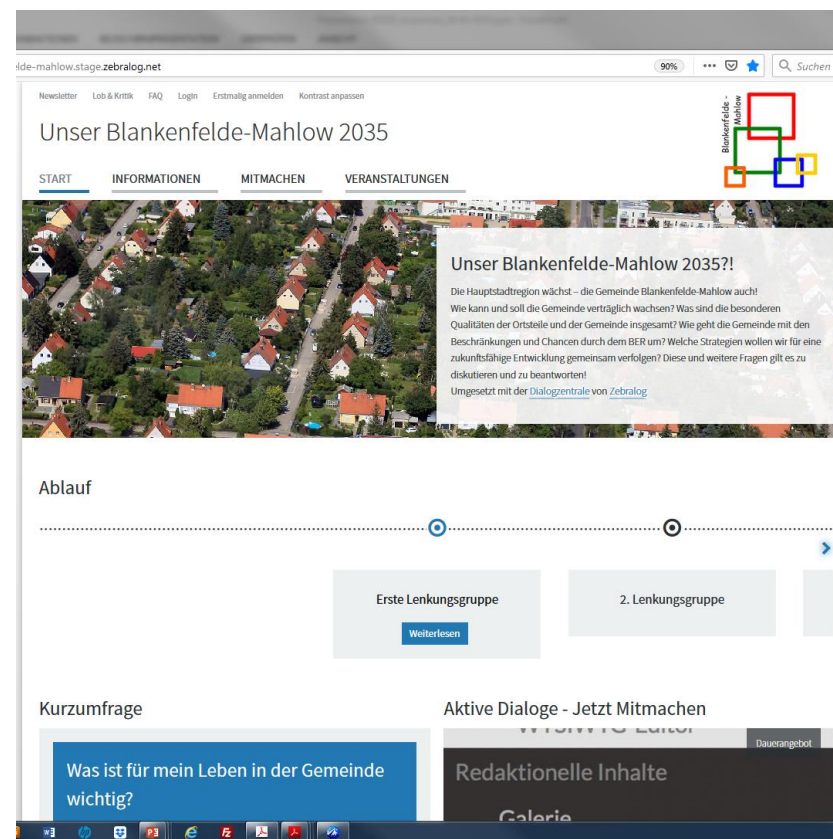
elde-mahlow.stage.zebralog.net

90%

Suchen

Newsletter Lob & Kritik FAQ Login Erstmalig anmelden Kontrast anpassen

Unser Blankenfelde-Mahlow 2035

Blankenfelde - Mahlow

START INFORMATIONEN MITMACHEN VERANSTALTUNGEN

Unser Blankenfelde-Mahlow 2035?!

Die Hauptstadtregion wächst – die Gemeinde Blankenfelde-Mahlow auch! Wie kann und soll die Gemeinde verträglich wachsen? Was sind die besonderen Qualitäten der Ortsteile und der Gemeinde insgesamt? Wie geht die Gemeinde mit den Beschränkungen und Chancen durch dem BER um? Welche Strategien wollen wir für eine zukunftsfähige Entwicklung gemeinsam verfolgen? Diese und weitere Fragen gilt es zu diskutieren und zu beantworten!
Umgesetzt mit der Dialogzentrale von Zebralog

Ablauf

Erste Lenkungsgruppe

Weiterlesen

2. Lenkungsgruppe

Kurzumfrage

Was ist für mein Leben in der Gemeinde wichtig?

Aktive Dialoge - Jetzt Mitmachen

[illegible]

Dauerangebot

Redaktionelle Inhalte

Galerie